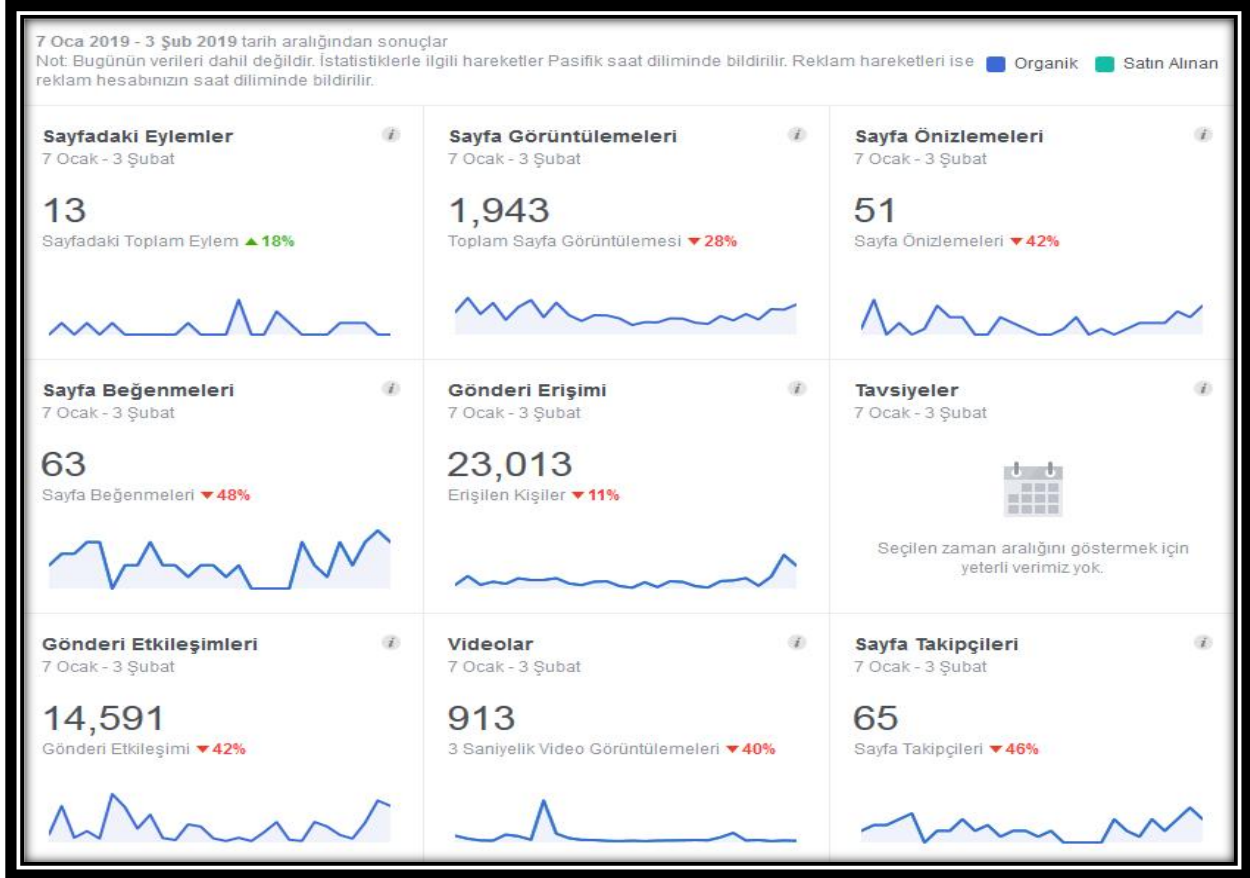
**7 Oca 2019 - 3 Şub 2019** tarih aralığından sonuçlar
Not: Bugünün verileri dahil değildir. İstatistiklerle ilgili hareketler Pasifik saat diliminde bildirilir. Reklam hareketleri ise reklam hesabınızın saat diliminde bildirilir.

Organik Satın Alınan

**Sayfadaki Eylemler**
7 Ocak - 3 Şubat
13
Sayfadaki Toplam Eylem ▲18%

**Sayfa Görüntülemeleri**
7 Ocak - 3 Şubat
1,943
Toplam Sayfa Görüntülemesi ▼28%

**Sayfa Önizlemeleri**
7 Ocak - 3 Şubat
51
Sayfa Önizlemeleri ▼42%

**Sayfa Beğenmeleri**
7 Ocak - 3 Şubat
63
Sayfa Beğenmeleri ▼48%

**Gönderi Erişimi**
7 Ocak - 3 Şubat
23,013
Erişilen Kişiler ▼11%

**Tavsiyeler**
7 Ocak - 3 Şubat
Seçilen zaman aralığını göstermek için yeterli verimiz yok.

**Gönderi Etkileşimleri**
7 Ocak - 3 Şubat
14,591
Gönderi Etkileşimi ▼42%

**Videolar**
7 Ocak - 3 Şubat
913
3 Saniyelik Video Görüntülemeleri ▼40%

**Sayfa Takipçileri**
7 Ocak - 3 Şubat
65
Sayfa Takipçileri ▼46%